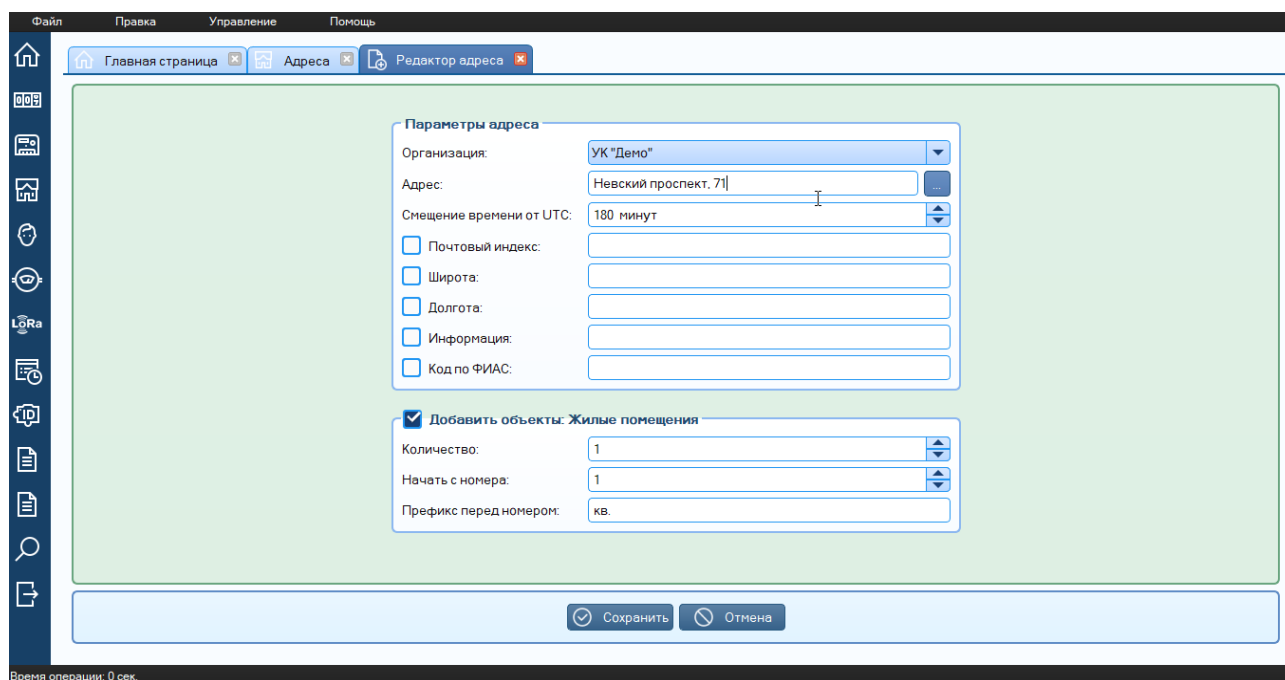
Файл Правка Управление Помощь

LoRa

Главная страница Адреса Редактор адреса

Параметры адреса

Организация: УК "Демо"

Адрес: Невский проспект, 71 ...

Смещение времени от UTC: 180 минут

Почтовый индекс:

Широта:

Долгота:

Информация:

Код по ФИАС:

Добавить объекты: Жилые помещения

Количество: 1

Начать с номера: 1

Префикс перед номером: кв.

Сохранить Отмена

Время операции: 0 сек.